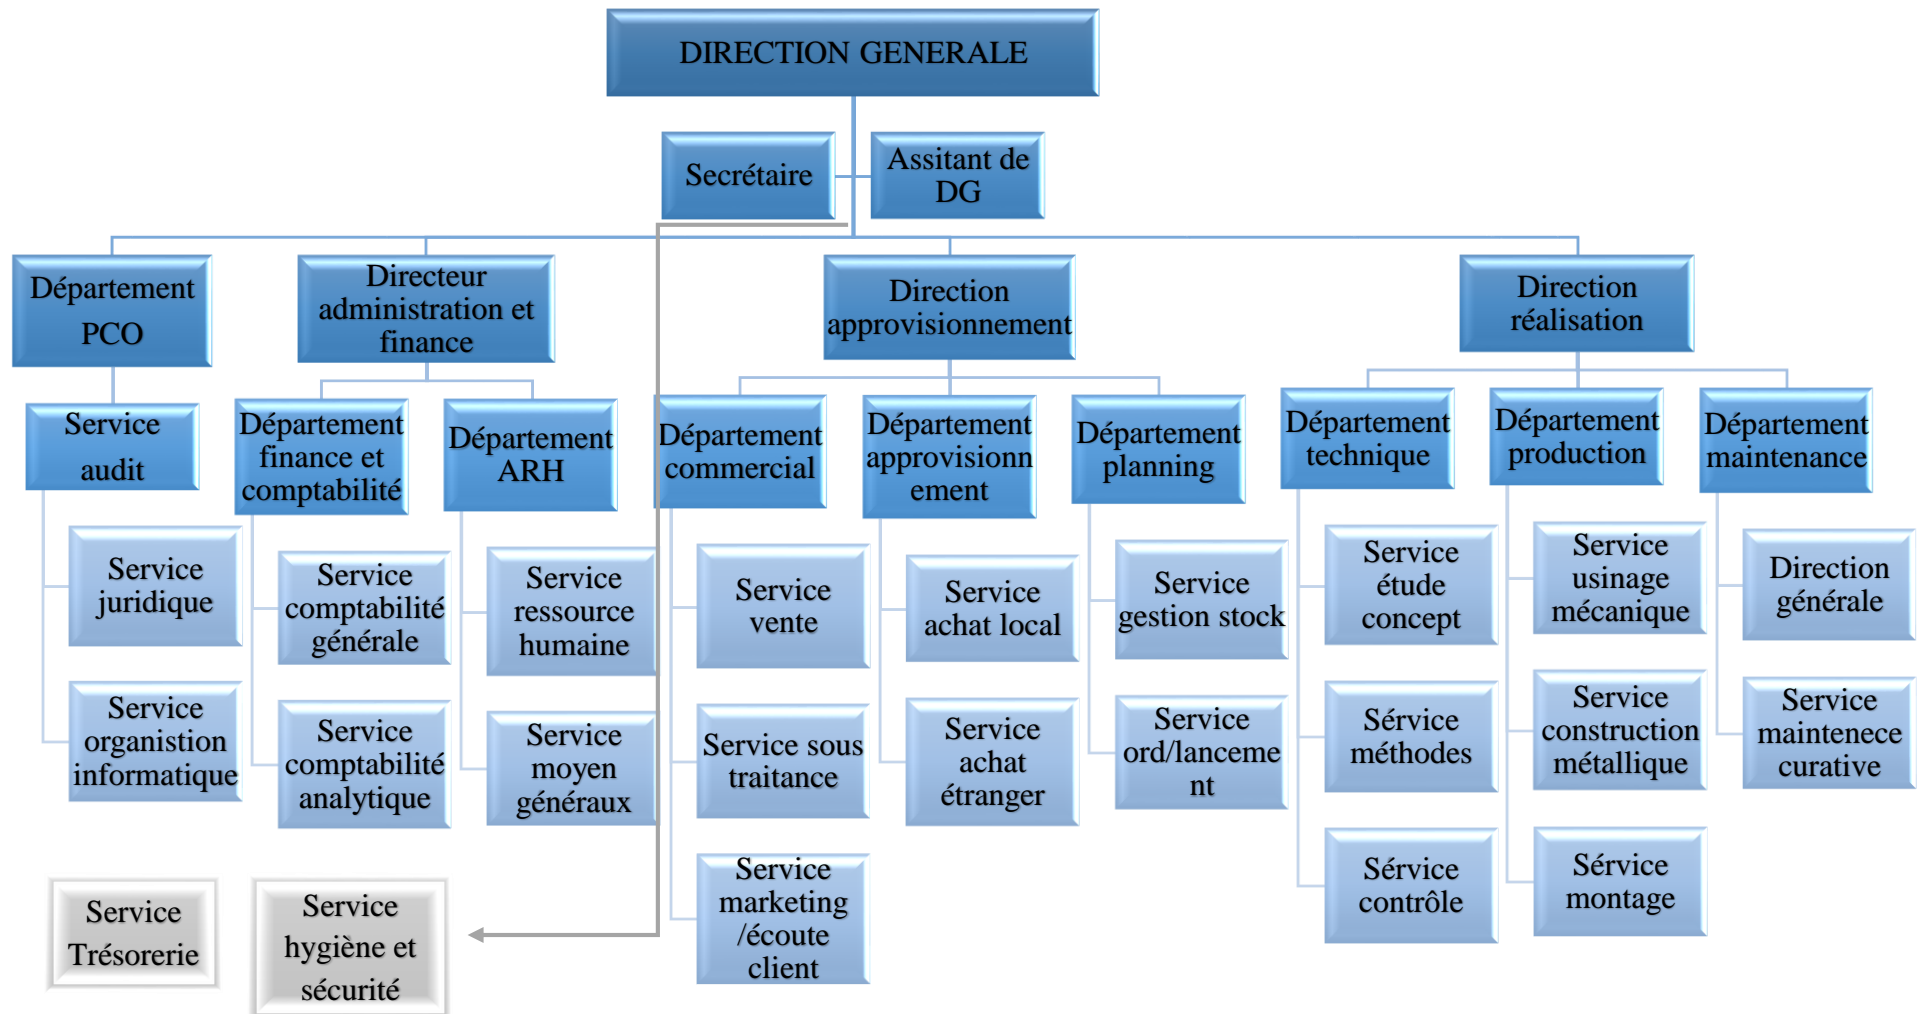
DIRECTION GENERALE

Secrétaire

Assitant de DG

Département PCO

Service audit

Service juridique

Service organistion informatique

Directeur administration et finance

Département finance et comptabilité

Service comptabilité générale

Service comptabilité analytique

Département ARH

Service ressource humaine

Service moyen généraux

Direction approvisionnement

Département commercial

Service vente

Service sous traitance

Service marketing /écoute client

Département approvisionnement

Service achat local

Service achat étranger

Département planning

Service gestion stock

Service ord/lancement

Direction réalisation

Département technique

Service étude concept

Sérvice méthodes

Sérvice contrôle

Département production

Service usinage mécanique

Service construction métallique

Sérvice montage

Département maintenance

Direction générale

Service maintenece curative

Service Trésorerie

Service hygiène et sécurité